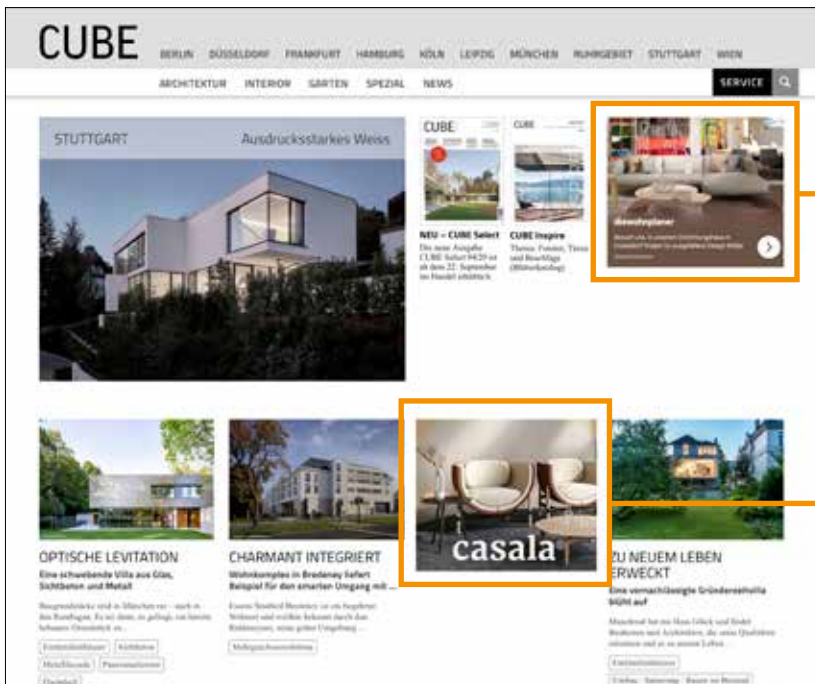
CUBE

BERLIN DÜSSELDORF FRANKFURT HAMBURG KÖLN LEIPZIG MÜNCHEN RUHRGEBIET STUTTGART WIEN

ARCHITEKTUR INTERIOR GARTEN SPEZIAL NEWS

SERVICE

STUTTGART

Ausdrucksstarkes Weiss

CUBE

NEU – CUBE Select

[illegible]

CUBE

CUBE Inspire

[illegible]

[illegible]

OPTISCHE LEVITATION

Eine schwebende Villa aus Glas, Sichtbeton und Metall

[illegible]

CHARMANT INTEGRIERT

Wohnkomplex in Bredeney liefert Beispiel für den smarten Umgang mit ...

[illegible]

casala

ZU NEUEM LEBEN ERWECKT

Eine vernachlässigte Gründerzeitvilla blüht auf

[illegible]